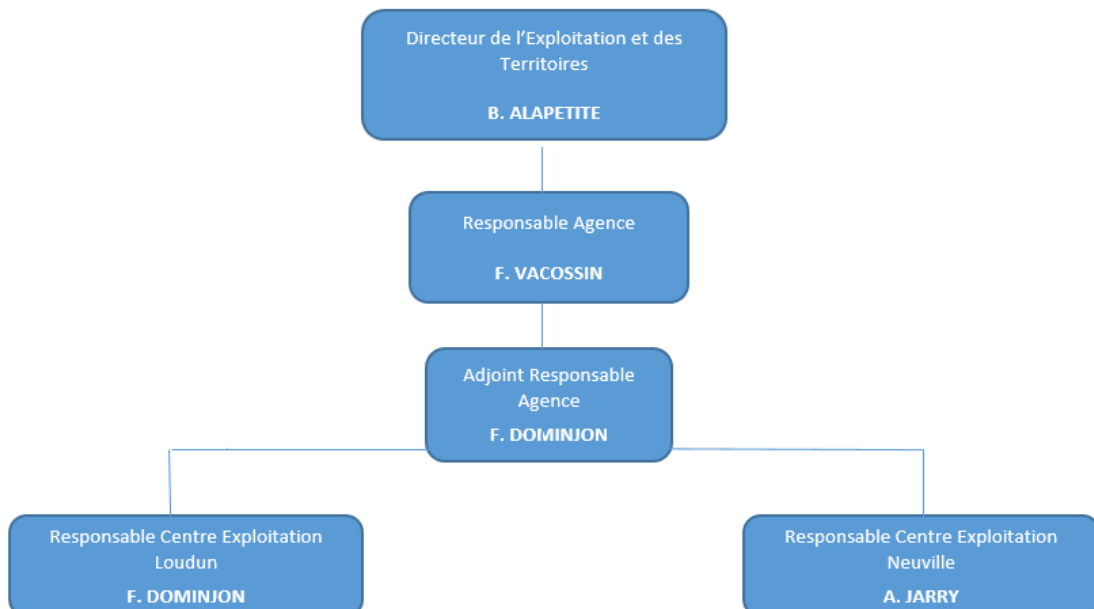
Directeur de l’Exploitation et des Territoires

B. ALAPETITE

Responsable Agence

F. VACOSSIN

Adjoint Responsable Agence

F. DOMINJON

Responsable Centre Exploitation Loudun

F. DOMINJON

Responsable Centre Exploitation Neuville

A. JARRY